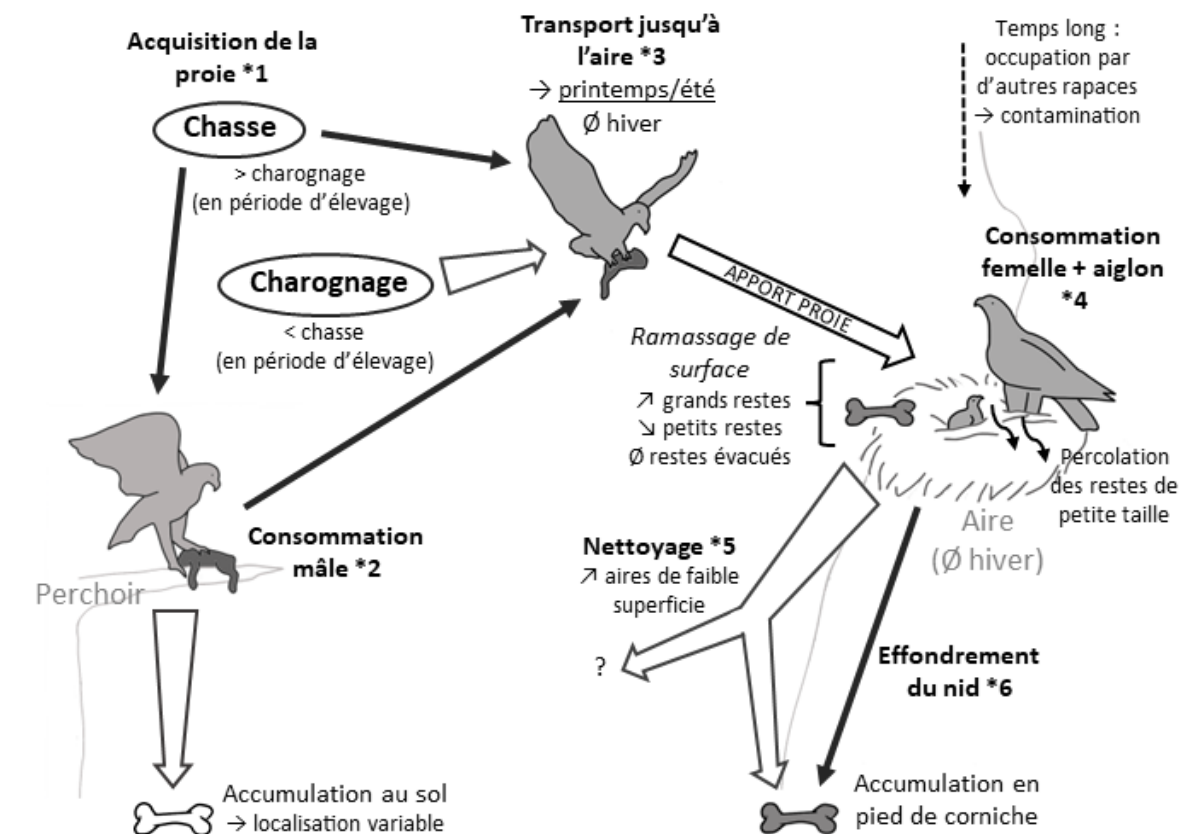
Acquisition de la proie *1

Chasse

> charognage (en période d'élevage)

Charognage

< chasse (en période d'élevage)

Transport jusqu'à l'aire *3

→ printemps/été

Ø hiver

Temps long : occupation par d'autres rapaces → contamination

Consommation femelle + aiglon *4

APPORT PROIE

Ramassage de surface

↗ grands restes

↘ petits restes

Ø restes évacués

Percolation des restes de petite taille

Aire (Ø hiver)

Consommation mâle *2

Perchoir

Nettoyage *5

↗ aires de faible superficie

?

Effondrement du nid *6

Accumulation au sol → localisation variable

Accumulation en pied de corniche